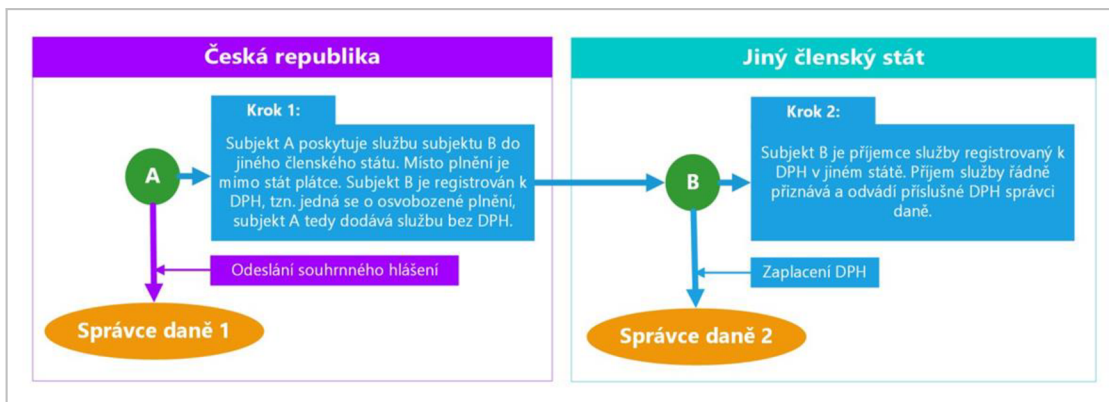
Česká republika

Krok 1:

Subjekt A poskytuje službu subjektu B do jiného členského státu. Místo plnění je mimo stát plátce. Subjekt B je registrován k DPH, tzn. jedná se o osvobozené plnění, subjekt A tedy dodává službu bez DPH.

A

Odeslání souhrnného hlášení

Správce daně 1

Jiný členský stát

Krok 2:

Subjekt B je příjemce služby registrovaný k DPH v jiném státě. Příjem služby řádně přiznává a odvádí příslušné DPH správci daně.

B

Zaplacení DPH

Správce daně 2